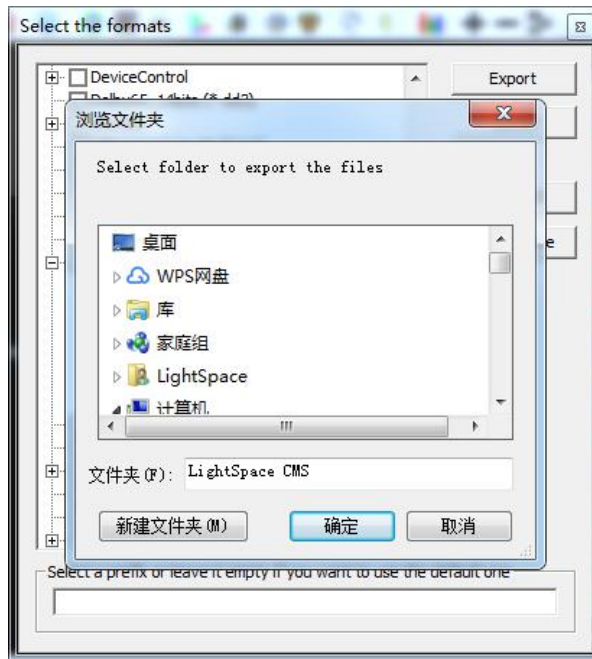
Select the formats

DeviceControl

Export

浏览文件夹

Select folder to export the files

桌面
WPS网盘
库
家庭组
LightSpace
计算机

文件夹(F): LightSpace CMS

新建文件夹(M)
确定
取消

Select a prefix or leave it empty if you want to use the default one